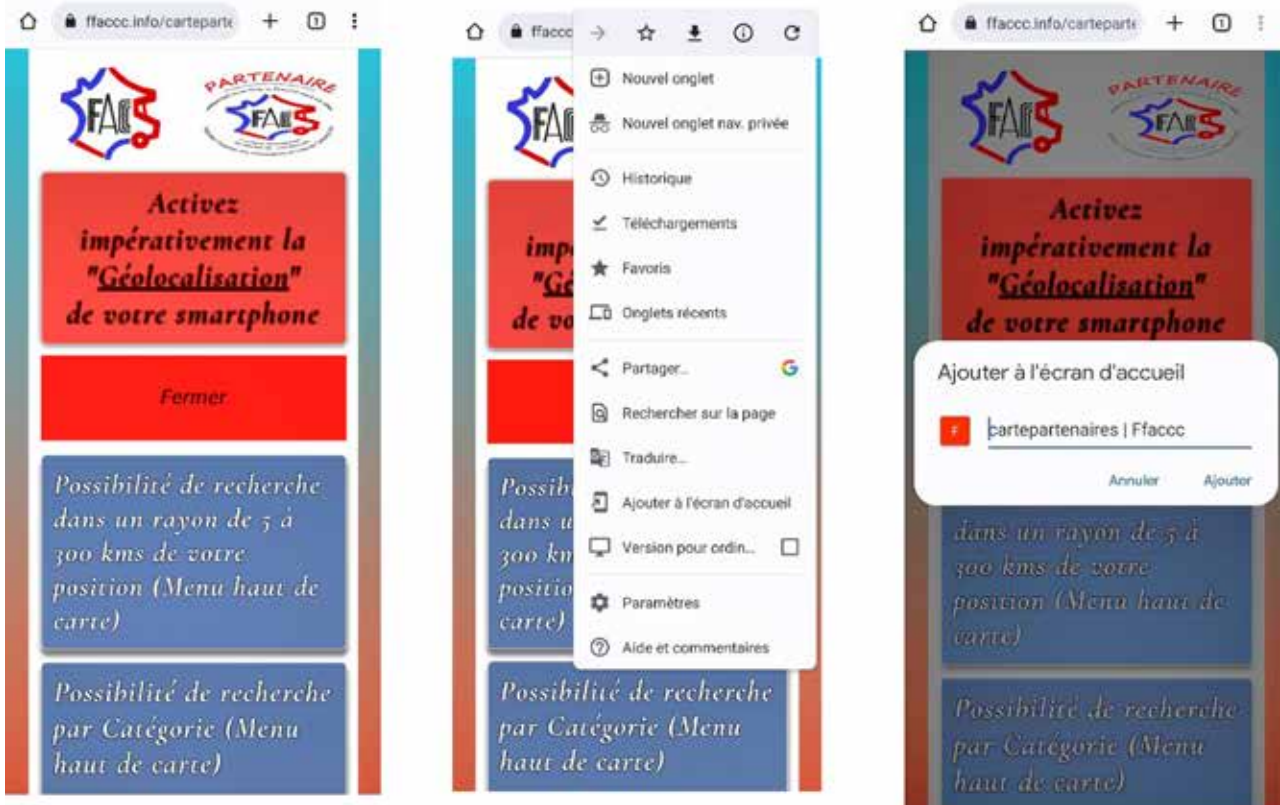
ffaccc.info/carteparte

FACCC

PARTENAIRE

FACCC

Activez impérativement la "Géolocalisation" de votre smartphone

Fermer

Possibilité de recherche dans un rayon de 5 à 300 kms de votre position (Menu haut de carte)

Possibilité de recherche par Catégorie (Menu haut de carte)

ffaccc

Nouvel onglet

Nouvel onglet nav. privée

Historique

Téléchargements

Favoris

Onglets récents

Partager...

Rechercher sur la page

Traduire...

Ajouter à l'écran d'accueil

Version pour ordin...

Paramètres

Aide et commentaires

FACCC

impé

"Gé

de vo

Possib

dans u

300 km

positio

carte)

Possibilité de recherche par Catégorie (Menu haut de carte)

ffaccc.info/carteparte

FACCC

PARTENAIRE

FACCC

Activez impérativement la "Géolocalisation" de votre smartphone

Ajouter à l'écran d'accueil

cartepartenaires | Ffaccc

Annuler

Ajouter

dans un rayon de 5 à 300 kms de votre position (Menu haut de carte)

Possibilité de recherche par Catégorie (Menu haut de carte)